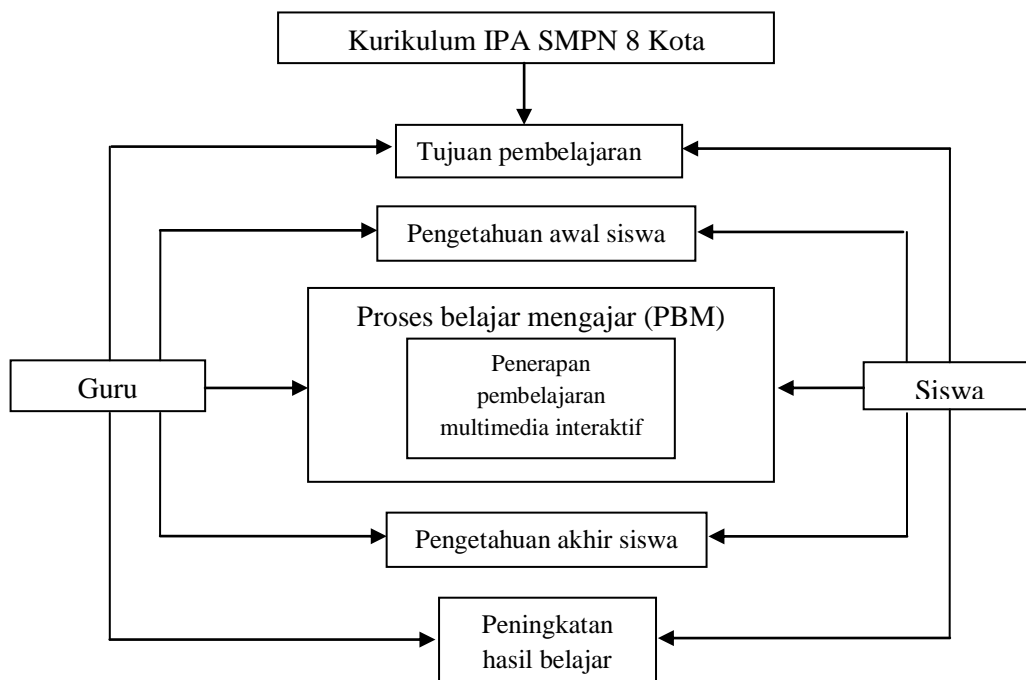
Kurikulum IPA SMPN 8 Kota

Tujuan pembelajaran

Pengetahuan awal siswa

Guru

Proses belajar mengajar (PBM)

Penerapan pembelajaran multimedia interaktif

Siswa

Pengetahuan akhir siswa

Peningkatan hasil belajar